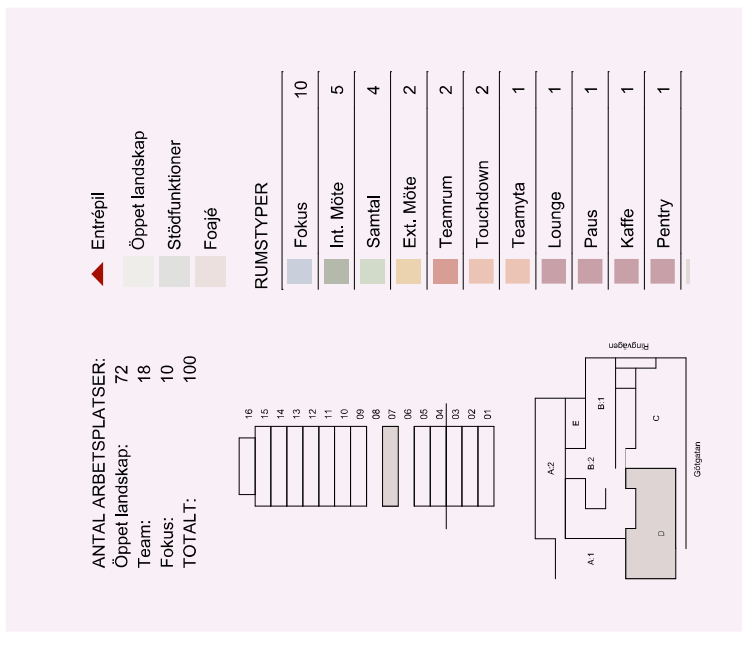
ANTAL ARBETSPLATSER:
Öppet landskap: 72
Team: 18
Fokus: 10
TOTALT: 100

16
15
14
13
12
11
10
09
08
07
06
05
04
03
02
01

Entrépil
Öppet landskap
Stödfunktioner
Foajé

RUMSTYPER

| | |
|---|---|
| Fokus | 10 |
| Int. Möte | 5 |
| Samtal | 4 |
| Ext. Möte | 2 |
| Teamrum | 2 |
| Touchdown | 2 |
| Teamyta | 1 |
| Lounge | 1 |
| Paus | 1 |
| Kaffe | 1 |
| Pentry | 1 |

Ringvägen
Götgatan
A:1
A:2
B:1
B:2
C
D
E